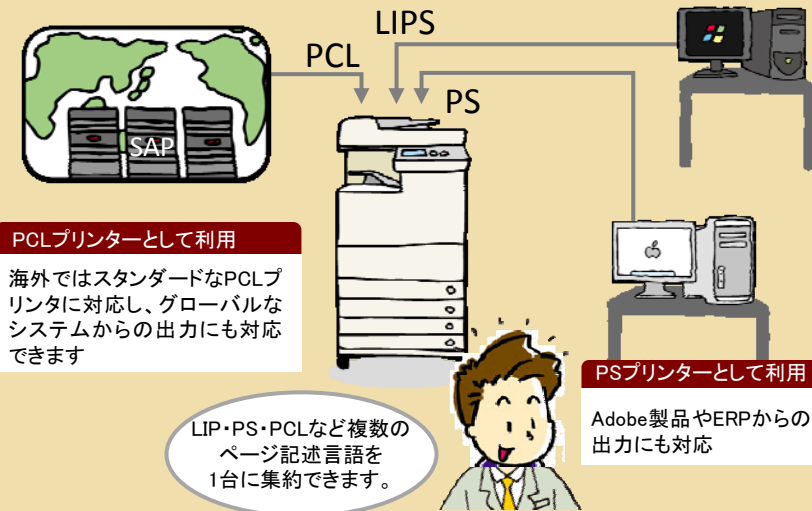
LIPS

PCL

PS

SAP

PCLプリンターとして利用

海外ではスタンダードなPCLプリンタに対応し、グローバルなシステムからの出力にも対応できます

PSプリンターとして利用

Adobe製品やERPからの出力にも対応

LIP・PS・PCLなど複数のページ記述言語を1台に集約できます。